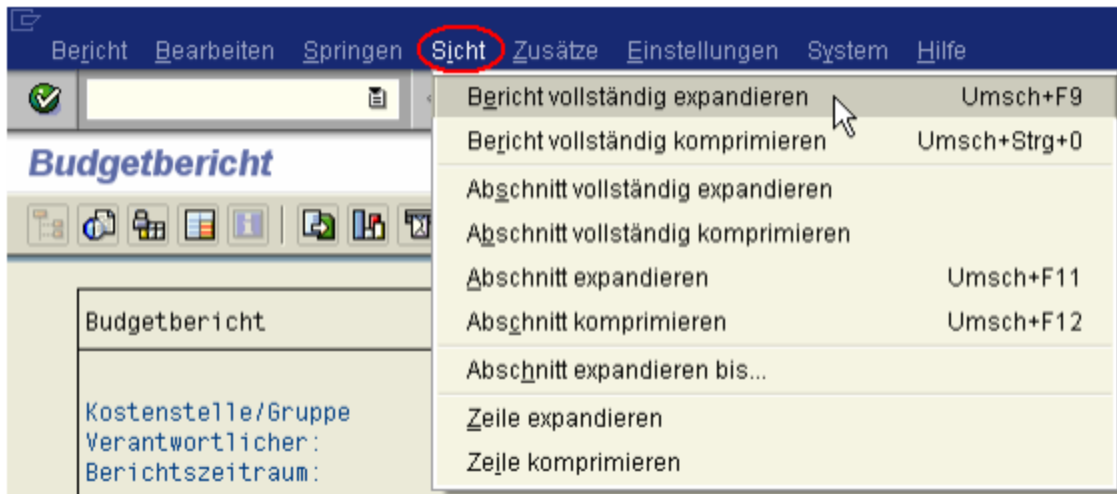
Bericht Bearbeiten Springen Sicht Zusätze Einstellungen System Hilfe

Budgetbericht

Budgetbericht

Kostenstelle/Gruppe
Verantwortlicher:
Berichtszeitraum:

Bericht vollständig expandieren Umsch+F9
Bericht vollständig komprimieren Umsch+Strg+0
Abschnitt vollständig expandieren
Abschnitt vollständig komprimieren
Abschnitt expandieren Umsch+F11
Abschnitt komprimieren Umsch+F12
Abschnitt expandieren bis...
Zeile expandieren
Zeile komprimieren